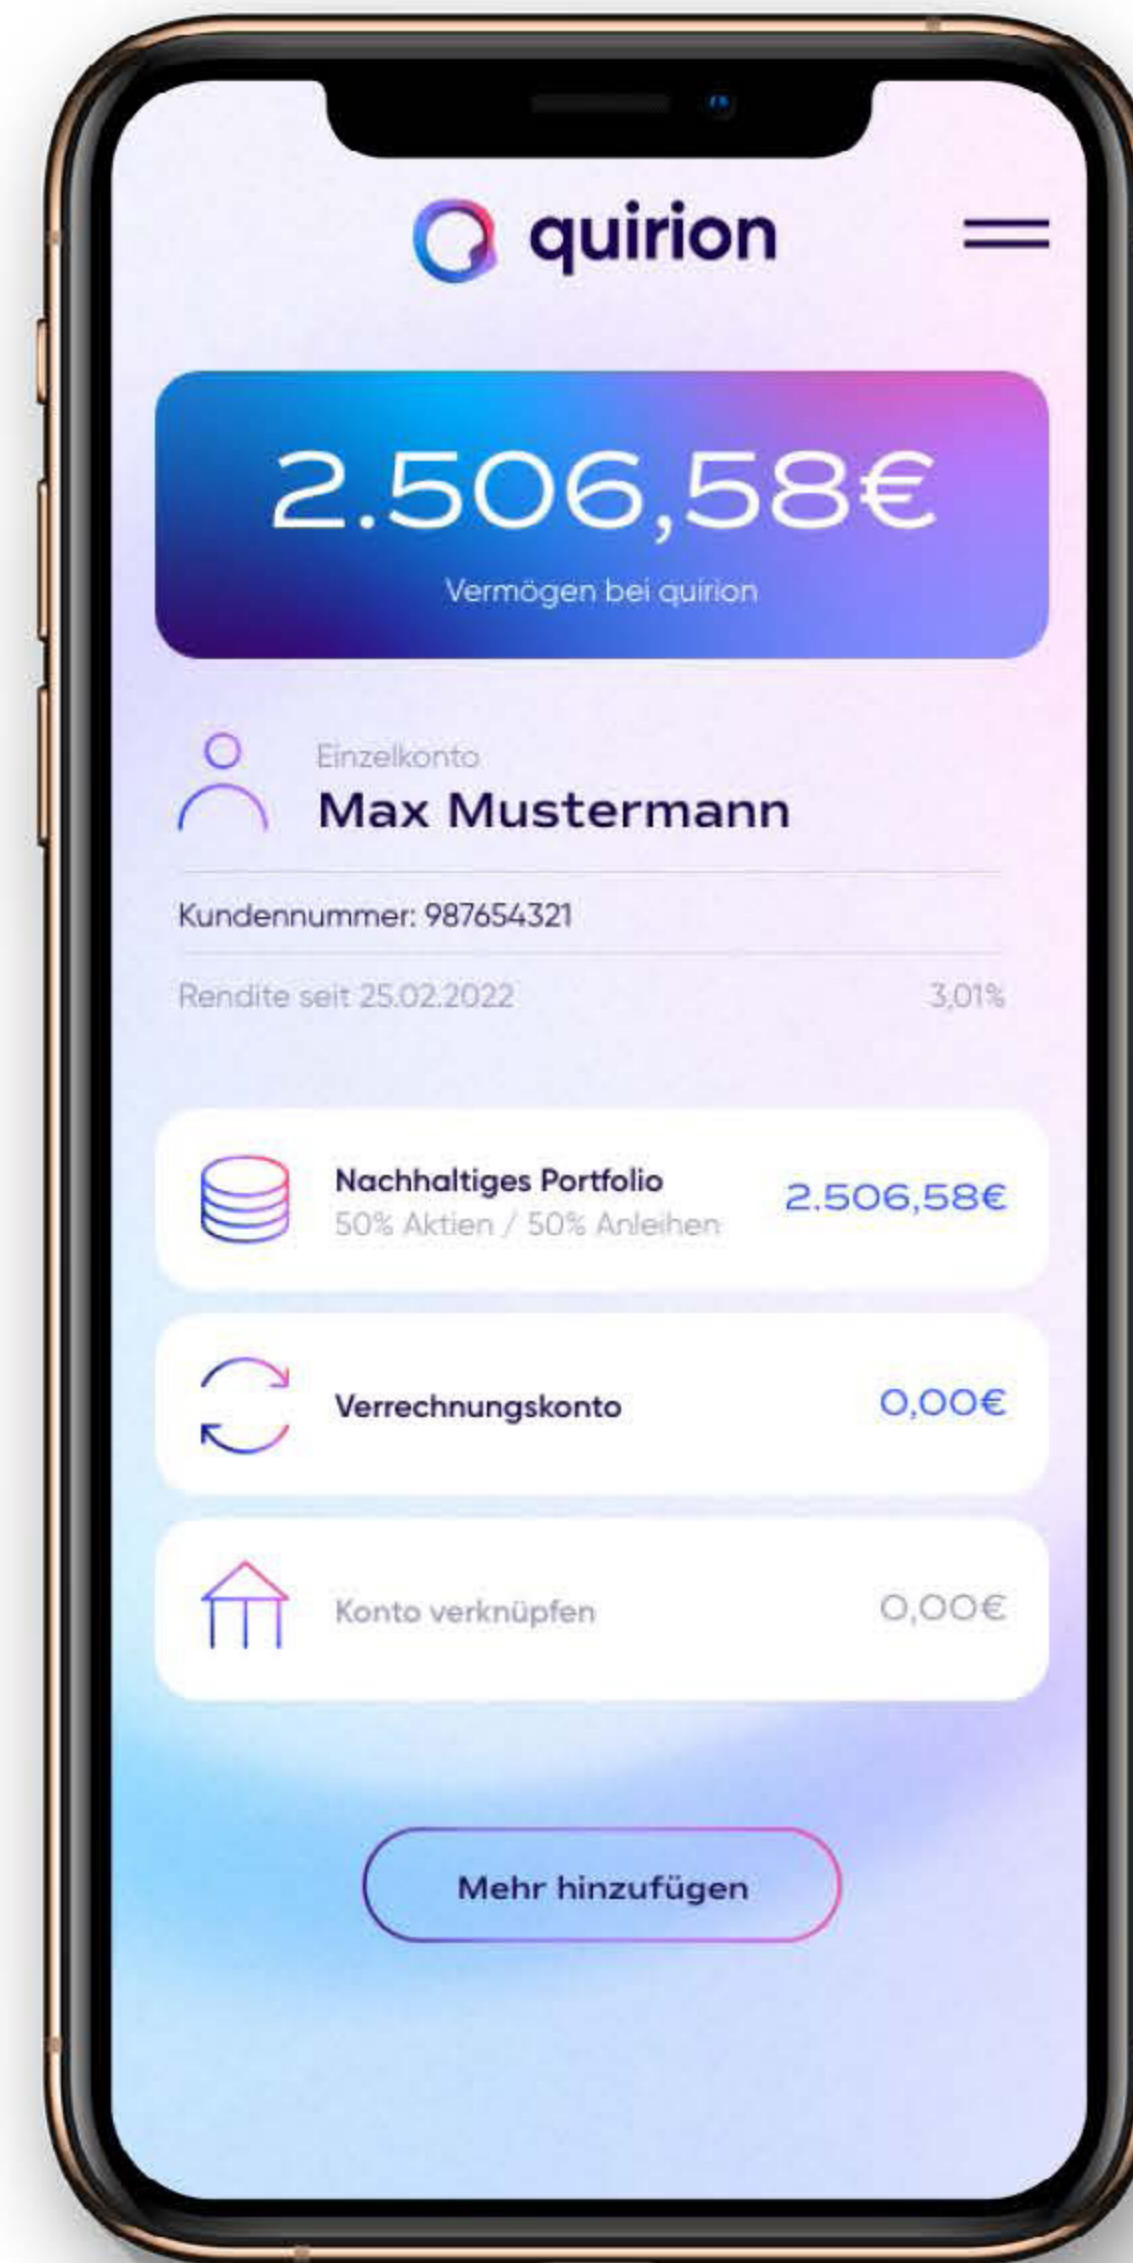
quirion

2.506,58€

Vermögen bei quirion

Einzelkonto

Max Mustermann

Kundennummer: 987654321

Rendite seit 25.02.2022

3,01%

Nachhaltiges Portfolio

50% Aktien / 50% Anleihen

2.506,58€

Verrechnungskonto

0,00€

Konto verknüpfen

0,00€

Mehr hinzufügen